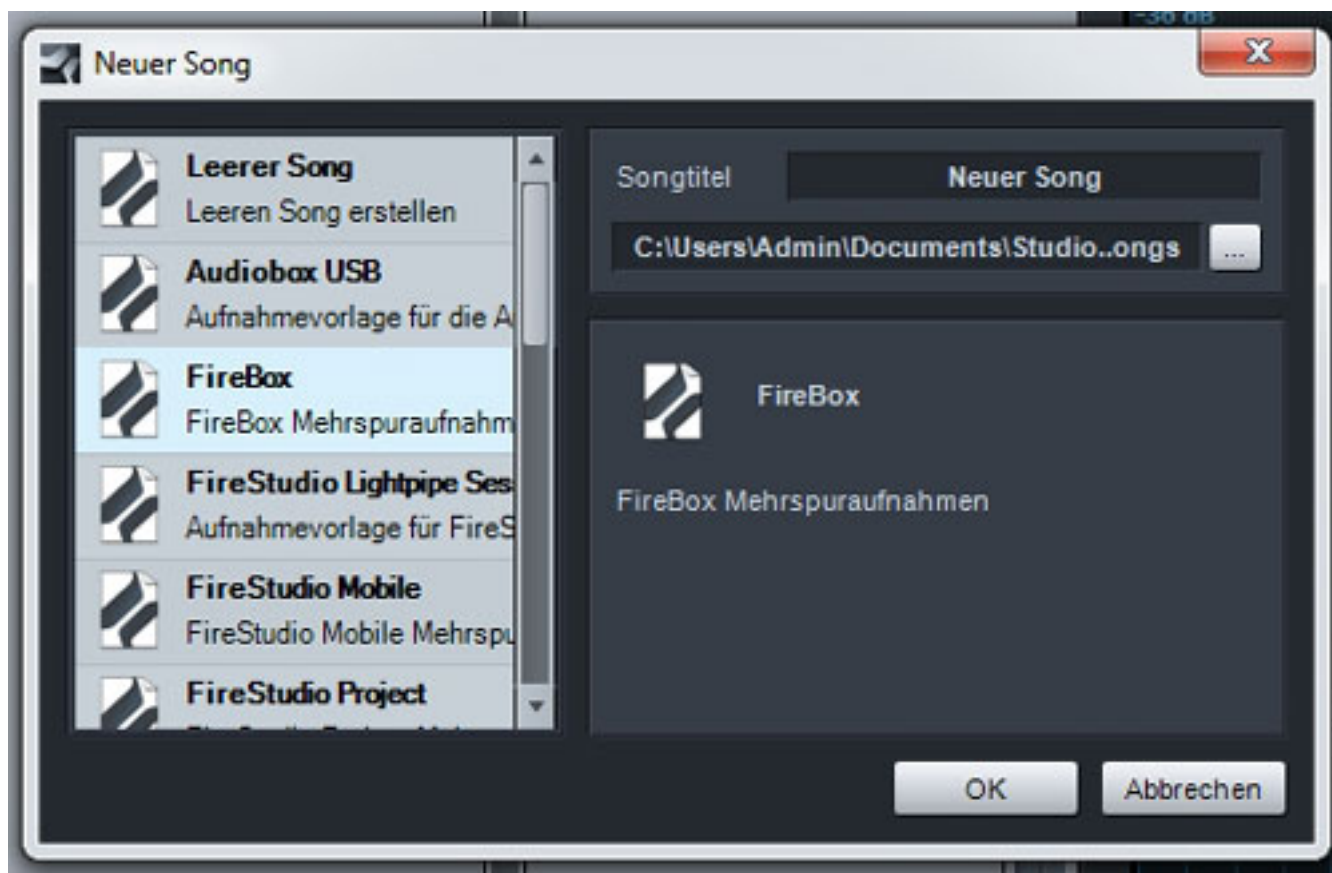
-36 dB

Neuer Song

X

Leerer Song
Leeren Song erstellen

Audiobox USB
Aufnahmevorlage für die A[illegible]

FireBox
FireBox Mehrspuraufnahm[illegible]

FireStudio Lightpipe Ses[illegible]
Aufnahmevorlage für FireS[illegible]

FireStudio Mobile
FireStudio Mobile Mehrspu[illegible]

FireStudio Project
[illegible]

Songtitel
Neuer Song

C:\Users\Admin\Documents\Studio..ongs
...

FireBox

FireBox Mehrspuraufnahmen

OK
Abbrechen